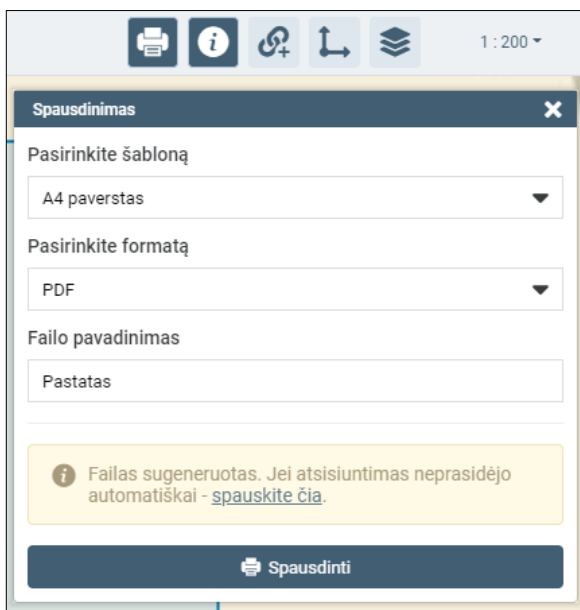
1 : 200

Spausdinimas

Pasirinkite šabloną

A4 paverstas

Pasirinkite formatą

PDF

Failo pavadinimas

Pastatas

Failas sugeneruotas. Jei atsisiuntimas neprasidėjo automatiškai - spauskite čia.

Spausdinti